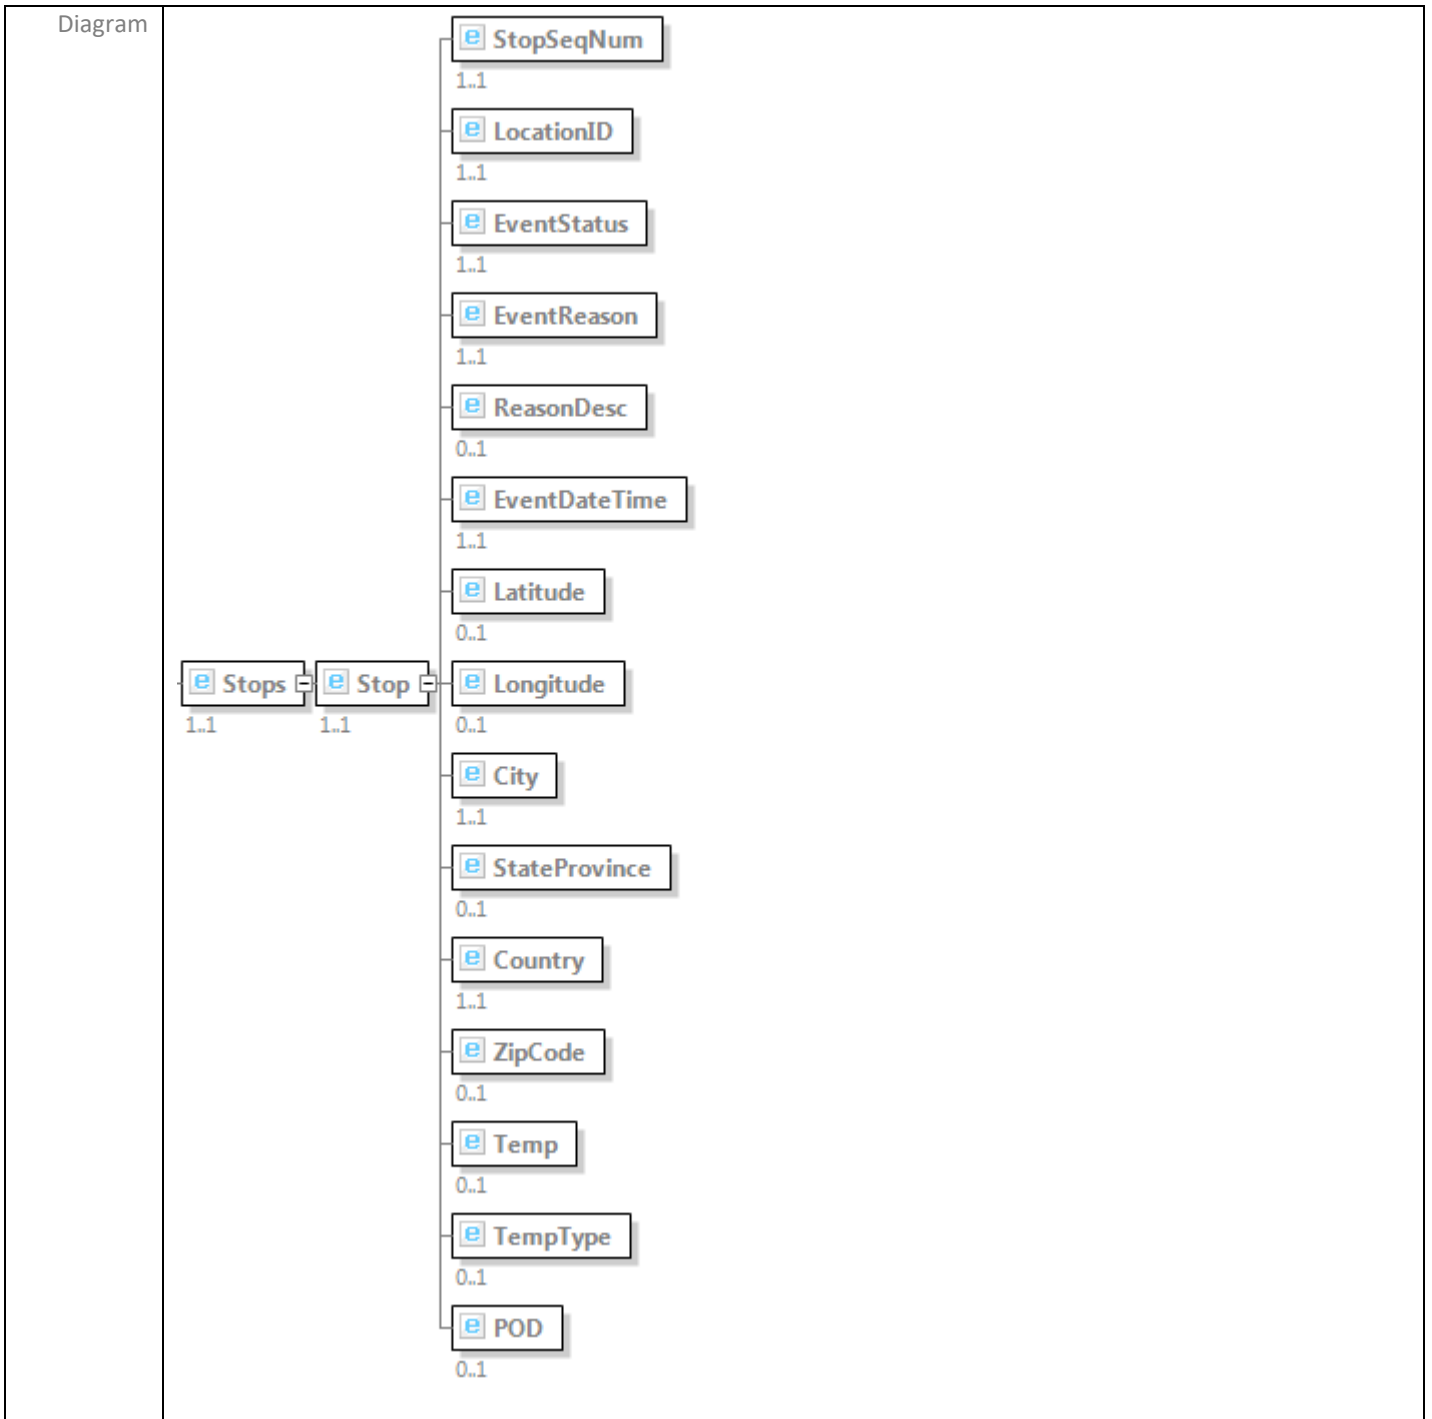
| Diagram | e Stops 1..1 e Stop 1..1 e StopSeqNum 1..1 e LocationID 1..1 e EventStatus 1..1 e EventReason 1..1 e ReasonDesc 0..1 e EventDateTime 1..1 e Latitude 0..1 e Longitude 0..1 e City 1..1 e StateProvince 0..1 e Country 1..1 e ZipCode 0..1 e Temp 0..1 e TempType 0..1 e POD 0..1 |
|---|---|